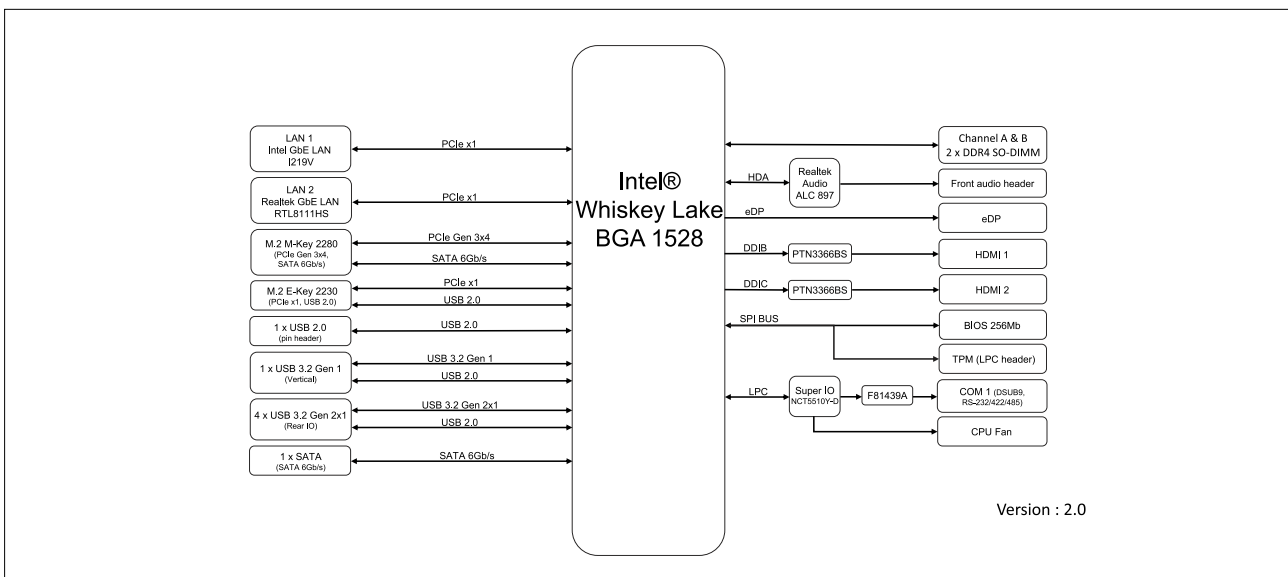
Intel®
Whiskey Lake
BGA 1528

LAN 1
Intel GbE LAN
I219V

PCIe x1

LAN 2
Realtek GbE LAN
RTL8111HS

PCIe x1

M.2 M-Key 2280
(PCIe Gen 3x4, SATA 6Gb/s)

PCIe Gen 3x4

SATA 6Gb/s

M.2 E-Key 2230
(PCIe x1, USB 2.0)

PCIe x1

USB 2.0

1 x USB 2.0
(pin header)

USB 2.0

1 x USB 3.2 Gen 1
(Vertical)

USB 3.2 Gen 1

USB 2.0

4 x USB 3.2 Gen 2x1
(Rear IO)

USB 3.2 Gen 2x1

USB 2.0

1 x SATA
(SATA 6Gb/s)

SATA 6Gb/s

Channel A & B
2 x DDR4 SO-DIMM

HDA

Realtek
Audio
ALC 897

Front audio header

eDP

eDP

DDIB

PTN3366BS

HDMI 1

DDIC

PTN3366BS

HDMI 2

SPI BUS

BIOS 256Mb

TPM (LPC header)

LPC

Super IO
NCT5510Y-D

F81439A

COM 1 (DSUB9, RS-232/422/485)

CPU Fan

Version : 2.0